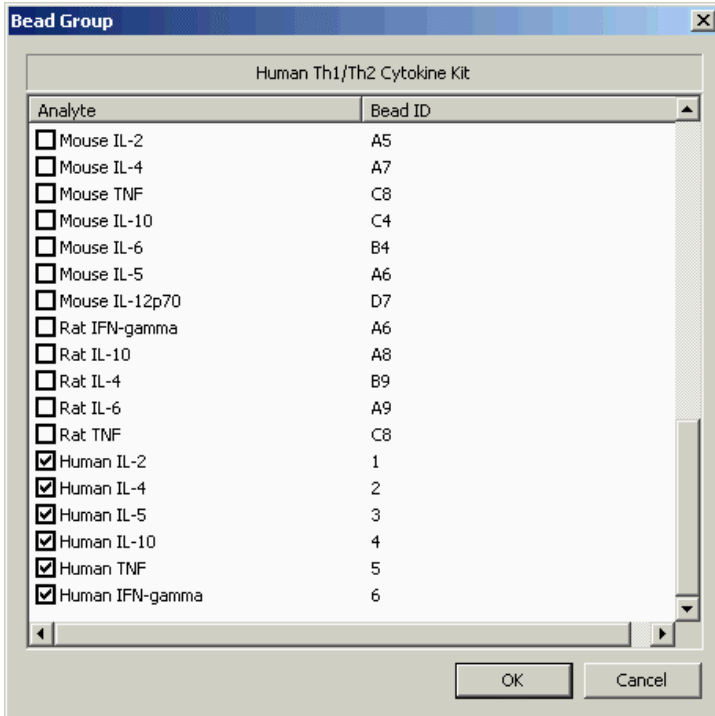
Bead Group

Human Th1/Th2 Cytokine Kit

| Analyte | Bead ID |
|---|---|
| Mouse IL-2 | A5 |
| Mouse IL-4 | A7 |
| Mouse TNF | C8 |
| Mouse IL-10 | C4 |
| Mouse IL-6 | B4 |
| Mouse IL-5 | A6 |
| Mouse IL-12p70 | D7 |
| Rat IFN-gamma | A6 |
| Rat IL-10 | A8 |
| Rat IL-4 | B9 |
| Rat IL-6 | A9 |
| Rat TNF | C8 |
| Human IL-2 | 1 |
| Human IL-4 | 2 |
| Human IL-5 | 3 |
| Human IL-10 | 4 |
| Human TNF | 5 |
| Human IFN-gamma | 6 |

OK Cancel